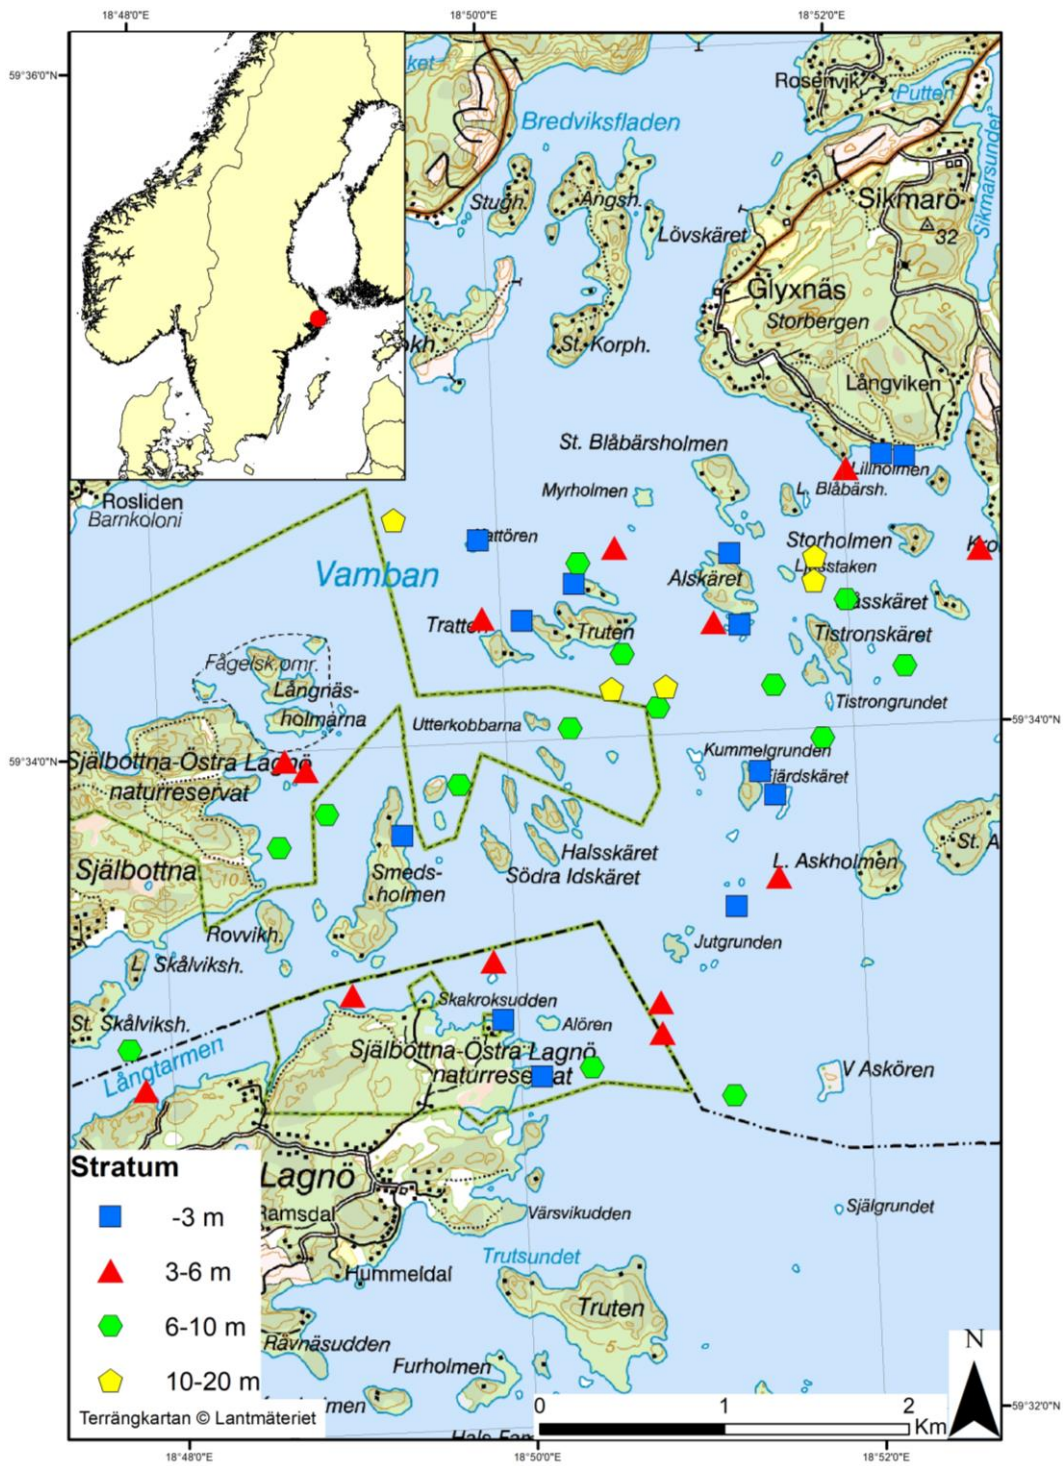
18°48'0"E
18°50'0"E
18°52'0"E
59°36'0"N
Rosenvik
Putten
Bredviksfladen
Sikmarö
Sikmarsundet
Stugh.
Ängsh.
Lövskäret
32
Glyxnäs
Storbergen
St. Korph.
Långviken
St. Blåbärsholmen
Lillholmen
L. Blåbärsh.
Myrholmen
Rosliden
Barnkoloni
Kattören
Storholmen
Vamban
Alskäret
Tratten
Truten
Tistronskäret
Fågelsk.omr.
Långnäsholmarna
Tistrongrundet
Utterkobbarna
59°34'0"N
59°34'0"N
Själbottna-Östra Lagnö naturreservat
Kummelgrunden
Gärdskäret
St. A
Själbottna
Smedsholmen
Halsskäret
Södra Idskäret
L. Askholmen
Rovvikh.
Jutgrunden
L. Skålviksh.
Skakroksudden
St. Skålviksh.
Alören
Långtarmen
Själbottna-Östra Lagnö naturreservat
V Askören
Stratum
-3 m
3-6 m
6-10 m
10-20 m
Lagnö
Ramsdal
Värsvikudden
Själgrundet
Trutsundet
Hummeldal
Truten
Rävnäsudden
Furholmen
N
0
1
2
Km
59°32'0"N
Terrängkartan © Lantmäteriet
18°48'0"E
18°50'0"E
18°52'0"E